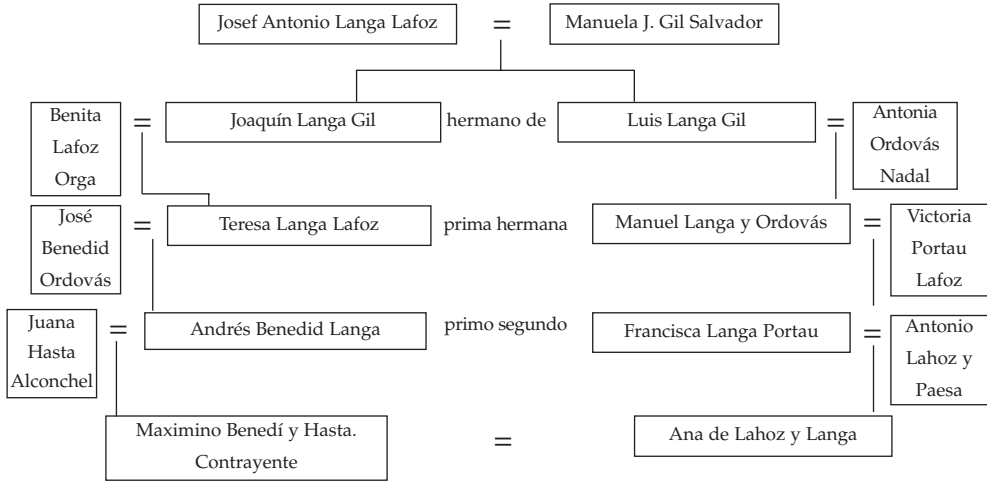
Josef Antonio Langa Lafoz = Manuela J. Gil Salvador

Benita Lafoz Orga = Joaquín Langa Gil hermano de Luis Langa Gil = Antonia Ordovás Nadal

José Benedid Ordovás = Teresa Langa Lafoz prima hermana Manuel Langa y Ordovás = Victoria Portau Lafoz

Juana Hasta Alconchel = Andrés Benedid Langa primo segundo Francisca Langa Portau = Antonio Lahoz y Paesa

Maximino Benedí y Hasta. Contrayente = Ana de Lahoz y Langa